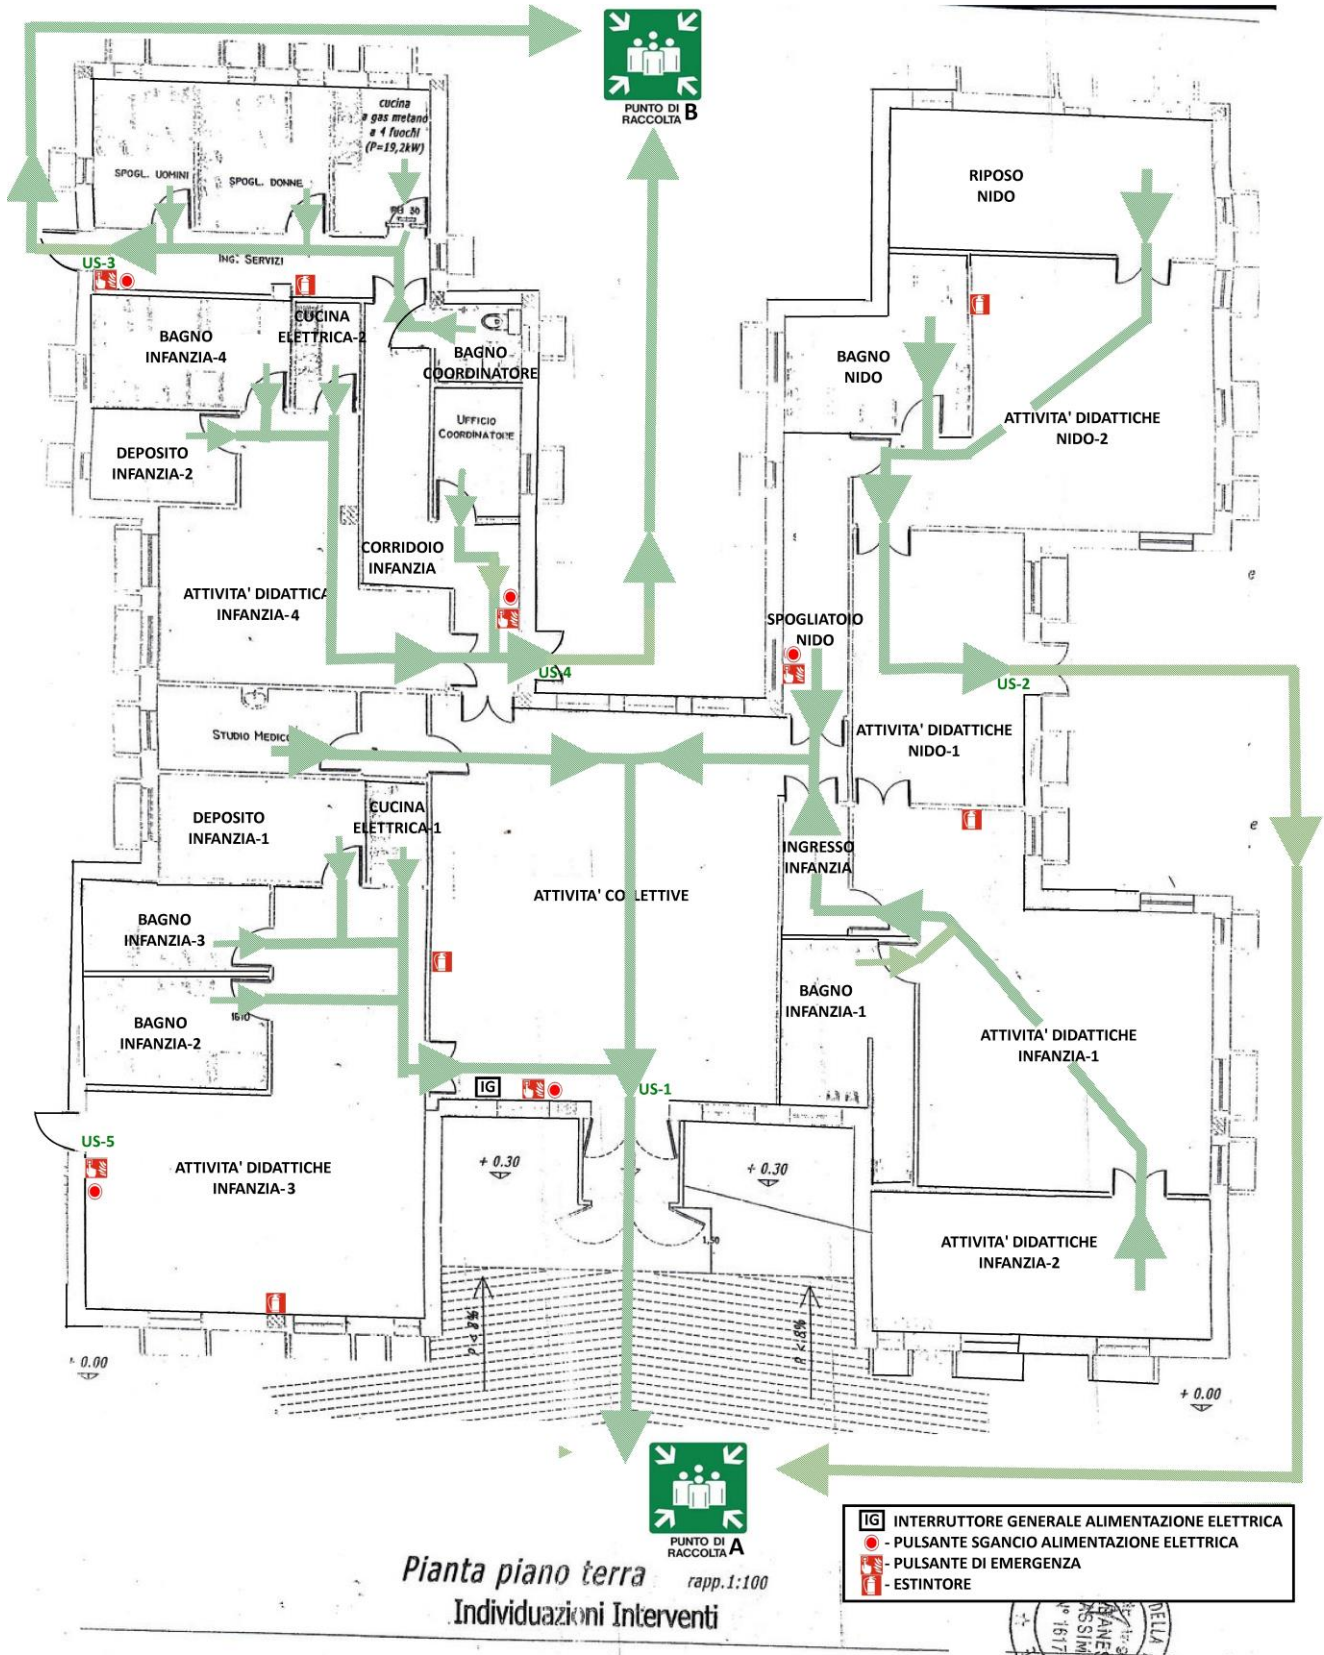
PUNTO DI RACCOLTA B

cucina a gas metano a 4 fuochi (P=19,2kW)

SPOGL. UOMINI

SPOGL. DONNE

ING. SERVIZI

US-3

BAGNO INFANZIA-4

CUCINA ELETTRICA-2

BAGNO COORDINATORE

UFFICIO COORDINATORE

DEPOSITO INFANZIA-2

CORRIDOIO INFANZIA

ATTIVITA' DIDATTICA INFANZIA-4

US-4

STUDIO MEDICO

DEPOSITO INFANZIA-1

CUCINA ELETTRICA-1

BAGNO INFANZIA-3

BAGNO INFANZIA-2

ATTIVITA' COLLETTIVE

IG

US-1

US-5

ATTIVITA' DIDATTICHE INFANZIA-3

+ 0.30

+ 0.30

RIPOSO NIDO

BAGNO NIDO

ATTIVITA' DIDATTICHE NIDO-2

SPOGLIATOIO NIDO

US-2

ATTIVITA' DIDATTICHE NIDO-1

INGRESSO INFANZIA

BAGNO INFANZIA-1

ATTIVITA' DIDATTICHE INFANZIA-1

ATTIVITA' DIDATTICHE INFANZIA-2

+ 0.00

+ 0.00

PUNTO DI RACCOLTA A

IG INTERRUTTORE GENERALE ALIMENTAZIONE ELETTRICA
- PULSANTE SGANCIO ALIMENTAZIONE ELETTRICA
- PULSANTE DI EMERGENZA
- ESTINTORE

Pianta piano terra rapp.1:100

Individuazioni Interventi